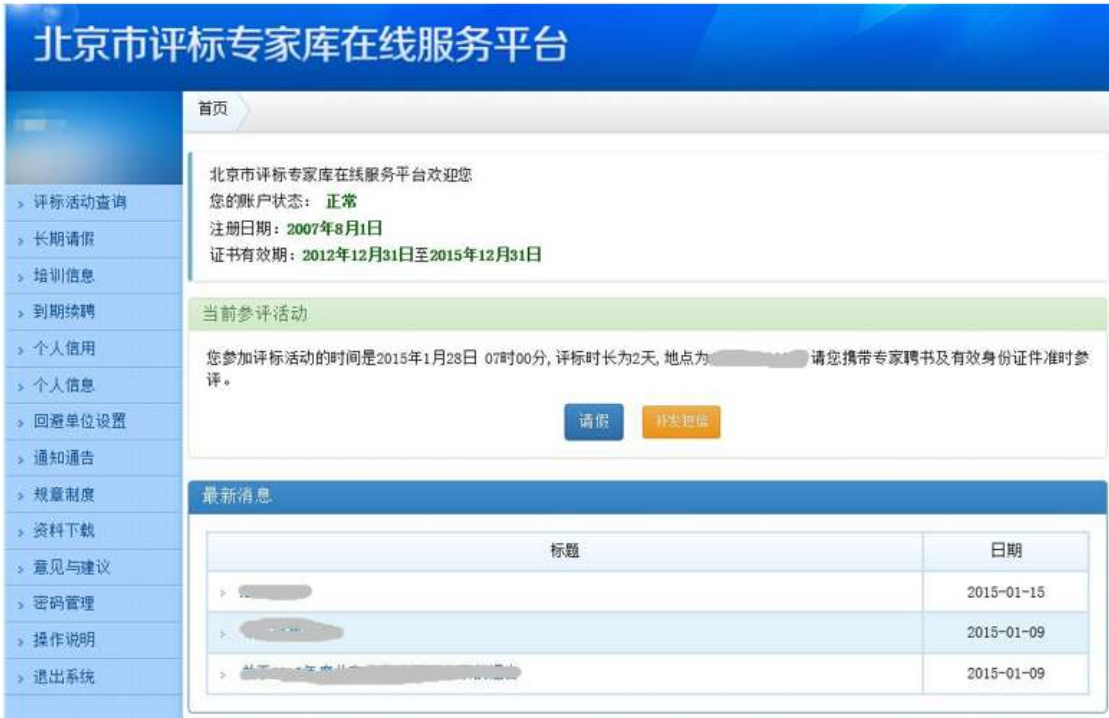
北京市评标专家库在线服务平台

› 评标活动查询
› 长期请假
› 培训信息
› 到期续聘
› 个人信用
› 个人信息
› 回避单位设置
› 通知通告
› 规章制度
› 资料下载
› 意见与建议
› 密码管理
› 操作说明
› 退出系统

首页

北京市评标专家库在线服务平台欢迎您
您的账户状态： 正常
注册日期：2007年8月1日
证书有效期：2012年12月31日至2015年12月31日

当前参评活动

您参加评标活动的时间是2015年1月28日 07时00分，评标时长为2天，地点为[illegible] 请您携带专家聘书及有效身份证件准时参评。

请假 补发短信

最新消息

| 标题 | 日期 |
|---|---|
| › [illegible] | 2015-01-15 |
| › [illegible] | 2015-01-09 |
| › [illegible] | 2015-01-09 |